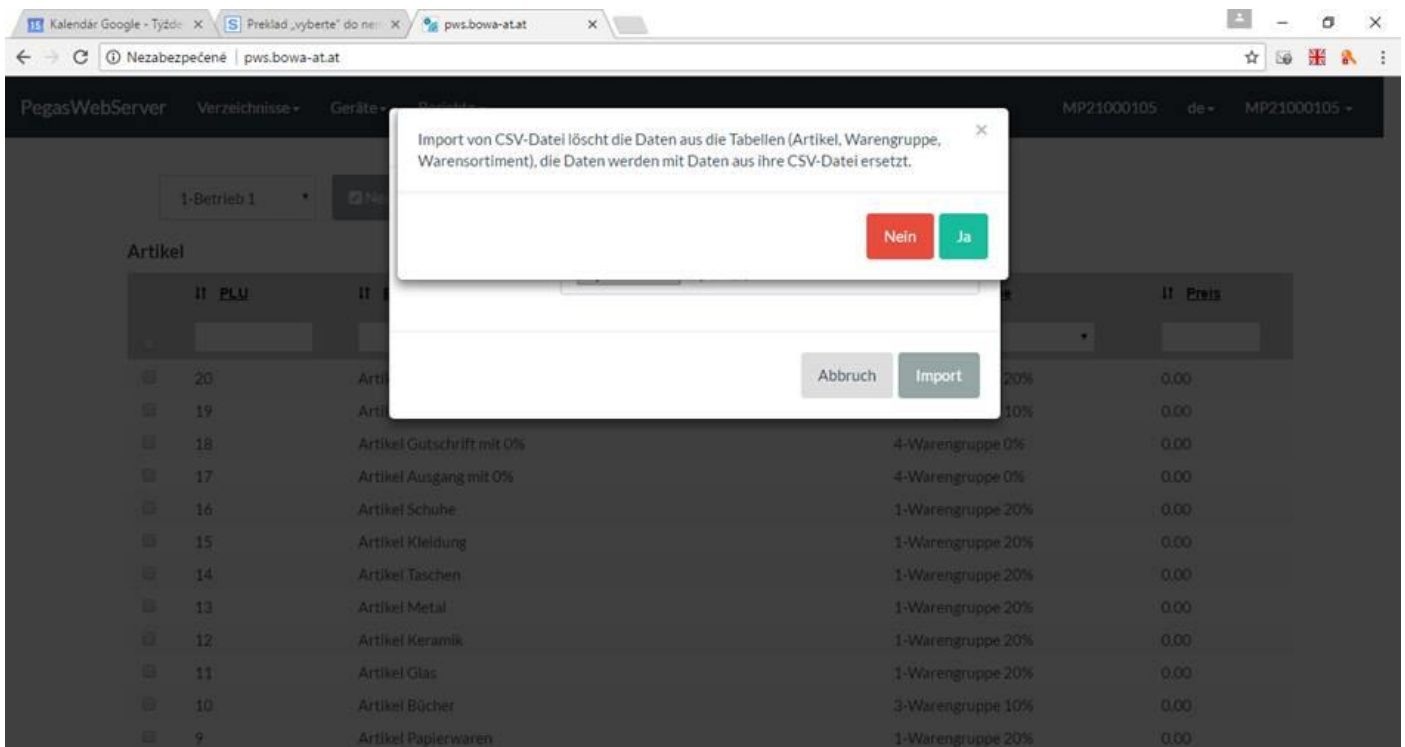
Kalendár Google - Týždeň | Preklad „vyberte" do nem | pws.bowa-at.at

Nezabezpečené | pws.bowa-at.at

PegasWebServer Verzeichnisse ▾ Geräte ▾ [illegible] MP21000105 de ▾ MP21000105 ▾

Import von CSV-Datei löscht die Daten aus die Tabellen (Artikel, Warengruppe, Warensortiment), die Daten werden mit Daten aus ihre CSV-Datei ersetzt.

×

Nein Ja

1-Betrieb 1

Artikel

| | PLU | | | Preis |
|---|---|---|---|---|
| | 20 | Arti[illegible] | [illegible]20% | 0.00 |
| | 19 | Arti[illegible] | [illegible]10% | 0.00 |
| | 18 | Artikel Gutschrift mit 0% | 4-Warengruppe 0% | 0.00 |
| | 17 | Artikel Ausgang mit 0% | 4-Warengruppe 0% | 0.00 |
| | 16 | Artikel Schuhe | 1-Warengruppe 20% | 0.00 |
| | 15 | Artikel Kleidung | 1-Warengruppe 20% | 0.00 |
| | 14 | Artikel Taschen | 1-Warengruppe 20% | 0.00 |
| | 13 | Artikel Metal | 1-Warengruppe 20% | 0.00 |
| | 12 | Artikel Keramik | 1-Warengruppe 20% | 0.00 |
| | 11 | Artikel Glas | 1-Warengruppe 20% | 0.00 |
| | 10 | Artikel Bücher | 3-Warengruppe 10% | 0.00 |
| | 9 | Artikel Papierwaren | 1-Warengruppe 20% | 0.00 |

Abbruch Import